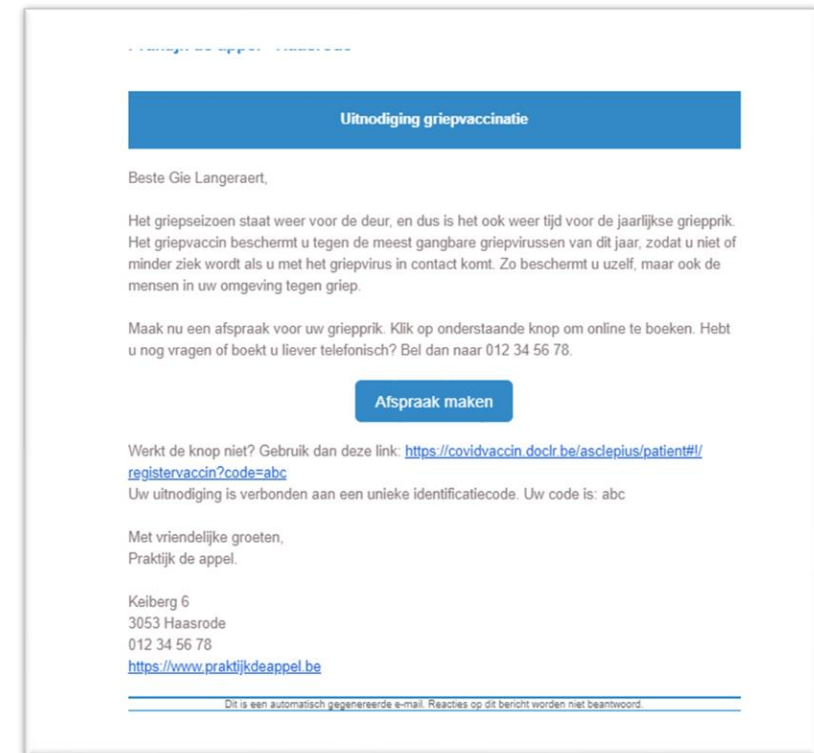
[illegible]

Uitnodiging griepvaccinatie

Beste Gie Langeraert,

Het griepseizoen staat weer voor de deur, en dus is het ook weer tijd voor de jaarlijkse griepprik. Het griepvaccin beschermt u tegen de meest gangbare griepvirussen van dit jaar, zodat u niet of minder ziek wordt als u met het griepvirus in contact komt. Zo beschermt u uzelf, maar ook de mensen in uw omgeving tegen griep.

Maak nu een afspraak voor uw griepprik. Klik op onderstaande knop om online te boeken. Hebt u nog vragen of boekt u liever telefonisch? Bel dan naar 012 34 56 78.

Afspraak maken

Werkt de knop niet? Gebruik dan deze link: https://covidvaccin.doclr.be/asclepius/patient#!/registervaccin?code=abc
Uw uitnodiging is verbonden aan een unieke identificatiecode. Uw code is: abc

Met vriendelijke groeten,
Praktijk de appel.

Keiberg 6
3053 Haasrode
012 34 56 78
https://www.praktijkdeappel.be

Dit is een automatisch gegenereerde e-mail. Reacties op dit bericht worden niet beantwoord.